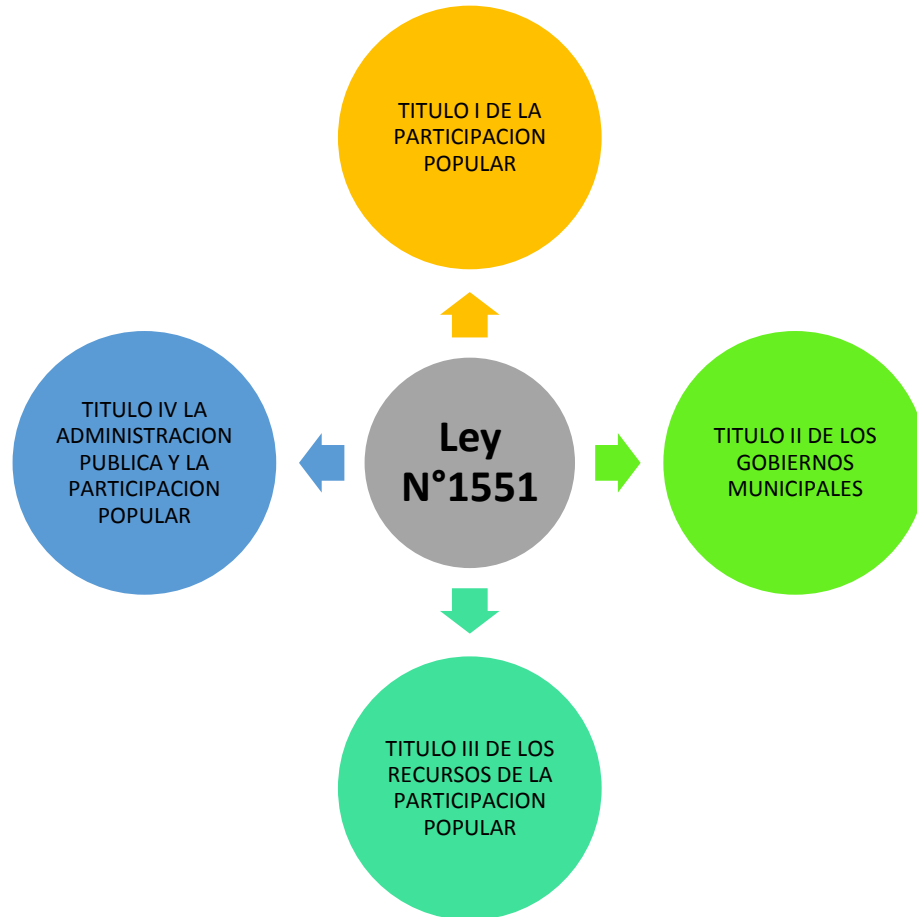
Ley N°1551

TITULO I DE LA PARTICIPACION POPULAR

TITULO IV LA ADMINISTRACION PUBLICA Y LA PARTICIPACION POPULAR

TITULO II DE LOS GOBIERNOS MUNICIPALES

TITULO III DE LOS RECURSOS DE LA PARTICIPACION POPULAR